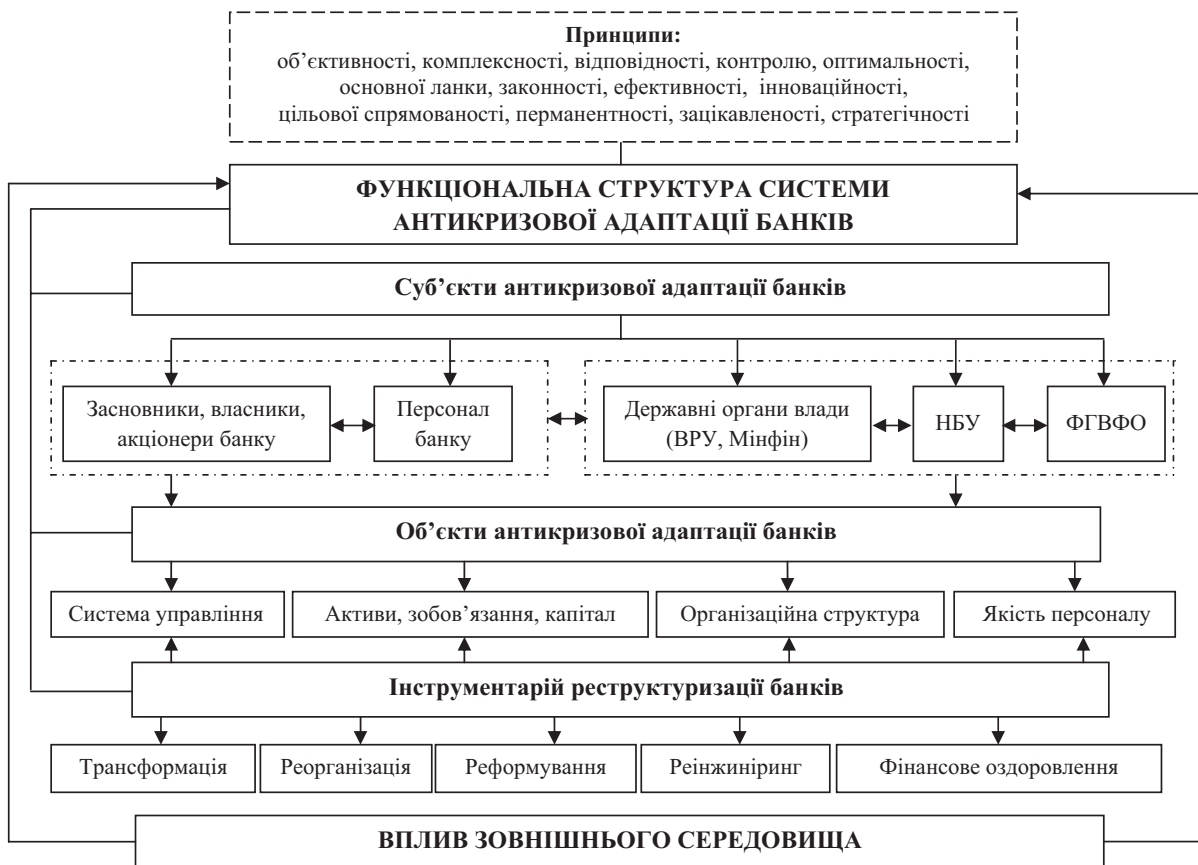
Принципи:
об'єктивності, комплексності, відповідності, контролю, оптимальності, основної ланки, законності, ефективності, інноваційності, цільової спрямованості, перманентності, зацікавленості, стратегічності

ФУНКЦІОНАЛЬНА СТРУКТУРА СИСТЕМИ АНТИКРИЗОВОЇ АДАПТАЦІЇ БАНКІВ

Суб'єкти антикризової адаптації банків

Засновники, власники, акціонери банку

Персонал банку

Державні органи влади (ВРУ, Мінфін)

НБУ

ФГВФО

Об'єкти антикризової адаптації банків

Система управління

Активи, зобов'язання, капітал

Організаційна структура

Якість персоналу

Інструментарій реструктуризації банків

Трансформація

Реорганізація

Реформування

Реінжиніринг

Фінансове оздоровлення

ВПЛИВ ЗОВНІШНЬОГО СЕРЕДОВИЩА